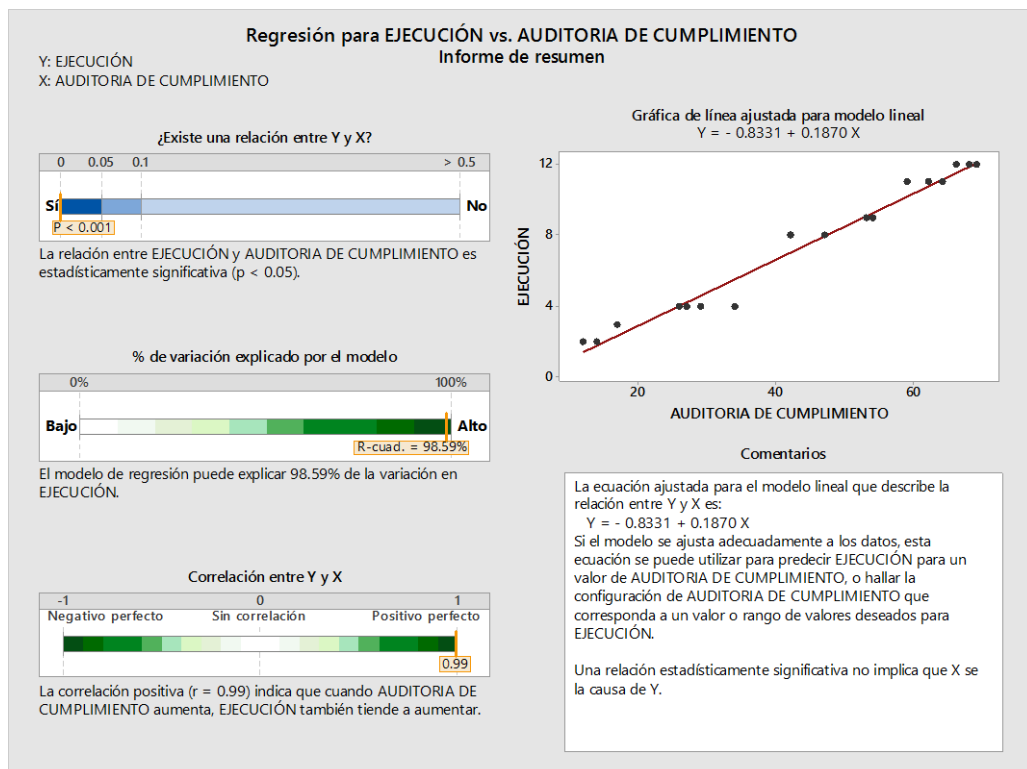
Regresión para EJECUCIÓN vs. AUDITORIA DE CUMPLIMIENTO
Informe de resumen

Y: EJECUCIÓN
X: AUDITORIA DE CUMPLIMIENTO

¿Existe una relación entre Y y X?

0 0.05 0.1 > 0.5

Sí No

P < 0.001

La relación entre EJECUCIÓN y AUDITORIA DE CUMPLIMIENTO es estadísticamente significativa (p < 0.05).

% de variación explicado por el modelo

0% 100%

Bajo Alto

R-cuad. = 98.59%

El modelo de regresión puede explicar 98.59% de la variación en EJECUCIÓN.

Correlación entre Y y X

-1 0 1

Negativo perfecto Sin correlación Positivo perfecto

0.99

La correlación positiva (r = 0.99) indica que cuando AUDITORIA DE CUMPLIMIENTO aumenta, EJECUCIÓN también tiende a aumentar.

Gráfica de línea ajustada para modelo lineal
Y = - 0.8331 + 0.1870 X

EJECUCIÓN

12
8
4
0

20 40 60

AUDITORIA DE CUMPLIMIENTO

Comentarios

La ecuación ajustada para el modelo lineal que describe la relación entre Y y X es:
Y = - 0.8331 + 0.1870 X
Si el modelo se ajusta adecuadamente a los datos, esta ecuación se puede utilizar para predecir EJECUCIÓN para un valor de AUDITORIA DE CUMPLIMIENTO, o hallar la configuración de AUDITORIA DE CUMPLIMIENTO que corresponda a un valor o rango de valores deseados para EJECUCIÓN.

Una relación estadísticamente significativa no implica que X se la causa de Y.